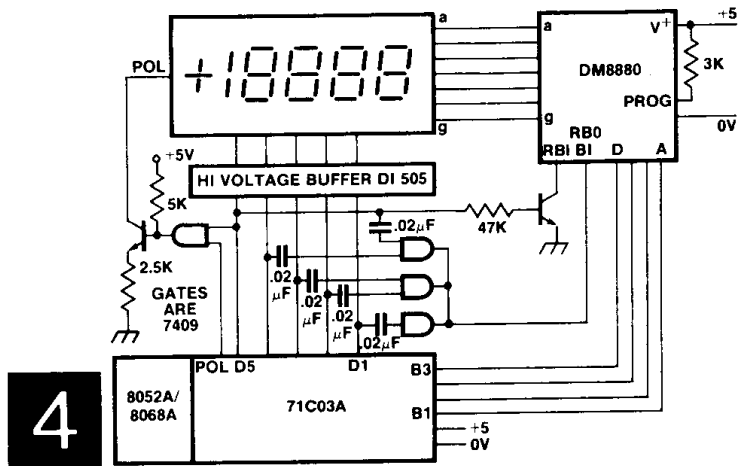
POL

+18888

a

g

a

g

V+

+5

DM8880

3K

PROG

0V

RB0

RBI BI D A

+5V

5K

HI VOLTAGE BUFFER DI 505

.02μF

47K

2.5K

.02 μF

.02 μF

.02 μF

.02μF

GATES ARE 7409

4

8052A/ 8068A

POL D5

D1

B3

71C03A

B1

+5

0V